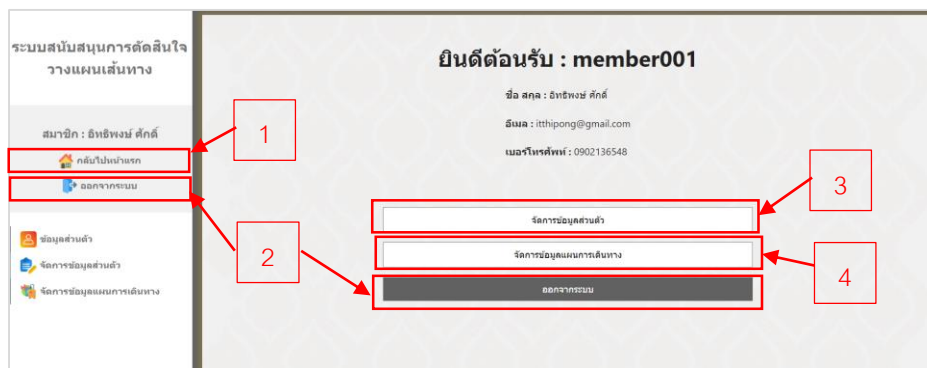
ระบบสนับสนุนการตัดสินใจวางแผนเส้นทาง

สมาชิก : อิทธิพงษ์ ศักดิ์

กลับไปหน้าแรก

ออกจากระบบ

ข้อมูลส่วนตัว

จัดการข้อมูลส่วนตัว

จัดการข้อมูลแผนการเดินทาง

1

2

ยินดีต้อนรับ : member001

ชื่อ สกุล : อิทธิพงษ์ ศักดิ์

อีเมล : itthipong@gmail.com

เบอร์โทรศัพท์ : 0902136548

3

จัดการข้อมูลส่วนตัว

จัดการข้อมูลแผนการเดินทาง

4

ออกจากระบบ